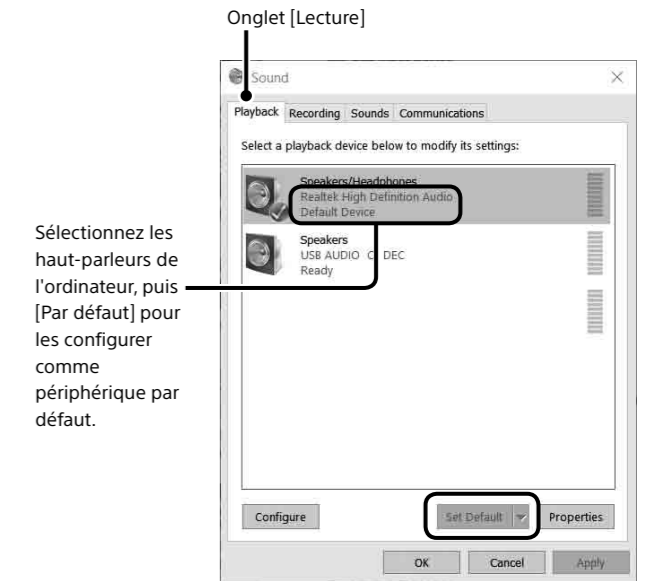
Onglet [Lecture]

Sound

Playback Recording Sounds Communications

Select a playback device below to modify its settings:

Speakers/Headphones
Realtek High Definition Audio
Default Device

Speakers
USB AUDIO C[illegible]DEC
Ready

Sélectionnez les haut-parleurs de l'ordinateur, puis [Par défaut] pour les configurer comme périphérique par défaut.

Configure

Set Default

Properties

OK

Cancel

Apply